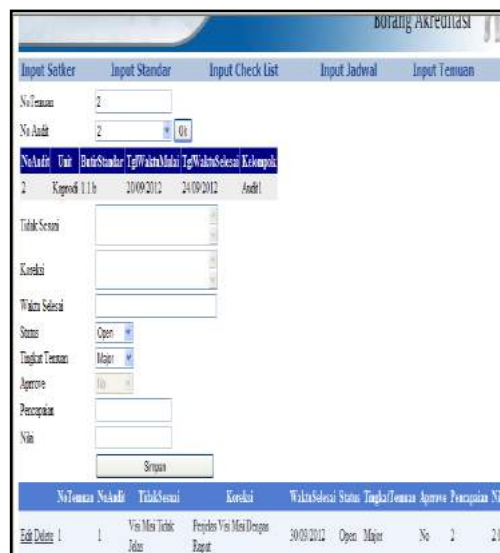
Borang Akreditasi

Input Satker Input Standar Input Check List Input Jadwal Input Temuan

NoTemuan 2

No Audit 2 Ok

| NoAudit | Unit | ButirStandar | TglWaktuMulai | TglWaktuSelesai | Kelompok |
|---|---|---|---|---|---|
| 2 | Kaprodi | 1.1.b | 20/09/2012 | 24/09/2012 | Audit1 |

Tidak Sesuai

Koreksi

Waktu Selesai

Status Open

Tingkat Temuan Major

Approve No

Pencapaian

Nilai

Simpan

| | NoTemuan | NoAudit | TidakSesuai | Koreksi | WaktuSelesai | Status | TingkatTemuan | Approve | Pencapaian | Ni |
|---|---|---|---|---|---|---|---|---|---|---|
| Edit Delete | 1 | 1 | Visi Misi Tidak Jelas | Perjelas Visi Misi Dengan Empat | 30/09/2012 | Open | Major | No | 2 | 2 |